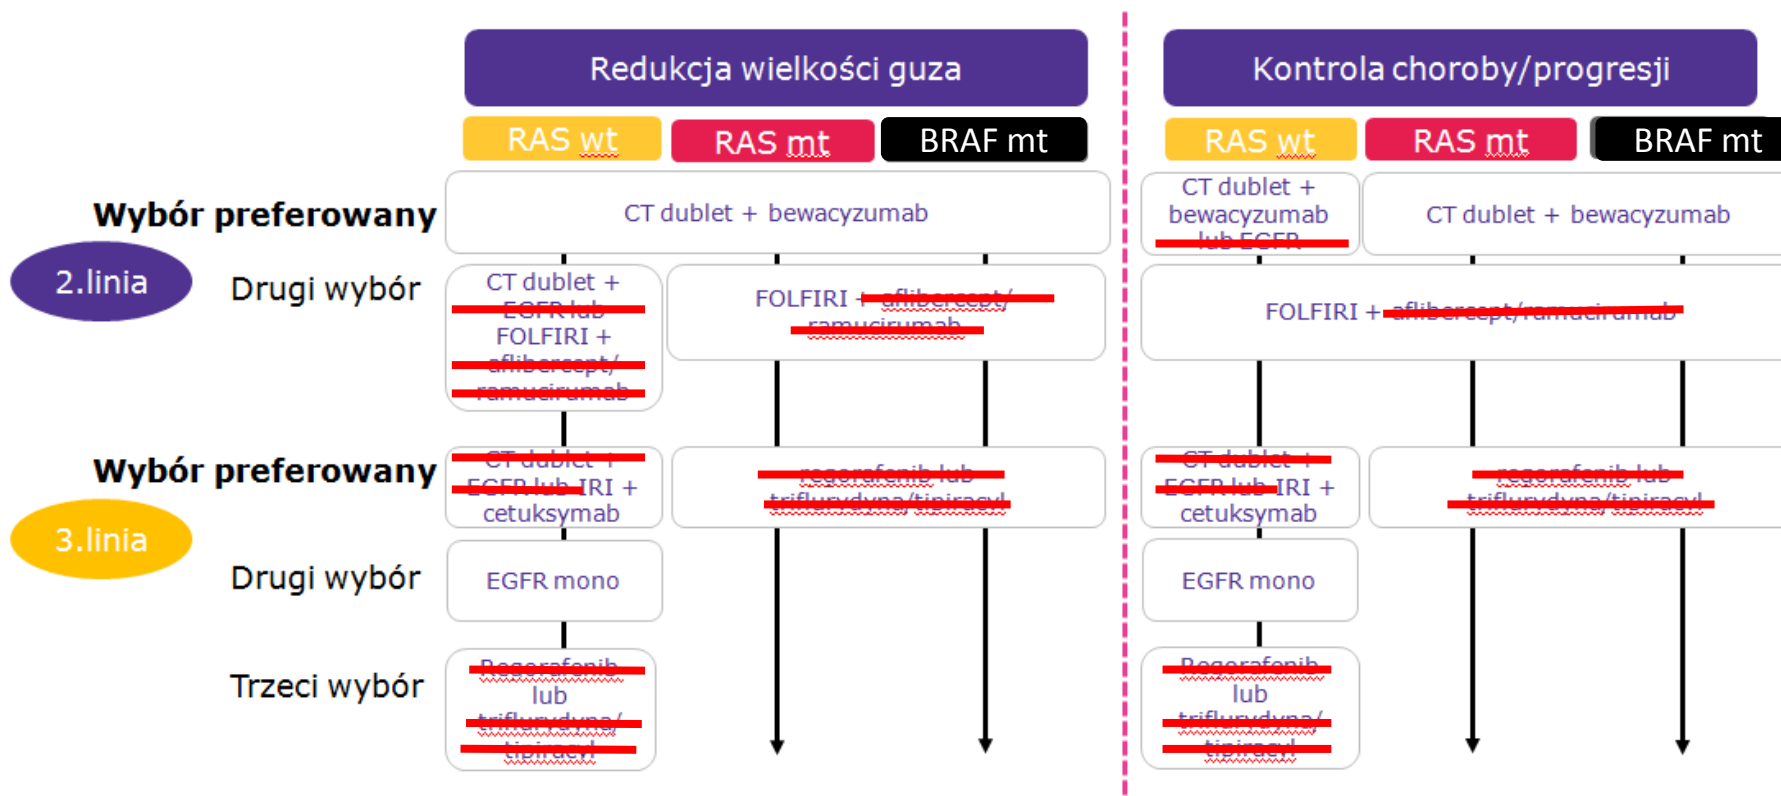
Redukcja wielkości guza

Kontrola choroby/progresji

RAS wt | RAS mt | BRAF mt

RAS wt | RAS mt | BRAF mt

Wybór preferowany

2.linia

Drugi wybór

CT dublet + bewacyzumab

CT dublet + bewacyzumab lub EGFR

CT dublet + bewacyzumab

CT dublet + EGFR lub FOLFIRI + aflibercept/ ramucirumab

FOLFIRI + aflibercept/ ramucirumab

FOLFIRI + aflibercept/ramucirumab

Wybór preferowany

3.linia

Drugi wybór

Trzeci wybór

CT dublet + EGFR lub IRI + cetuksymab

regorafenib lub triflurydyna/tipiracyl

CT dublet + EGFR lub IRI + cetuksymab

regorafenib lub triflurydyna/tipiracyl

EGFR mono

EGFR mono

Regorafenib lub triflurydyna/ tipiracyl

Regorafenib lub triflurydyna/ tipiracyl